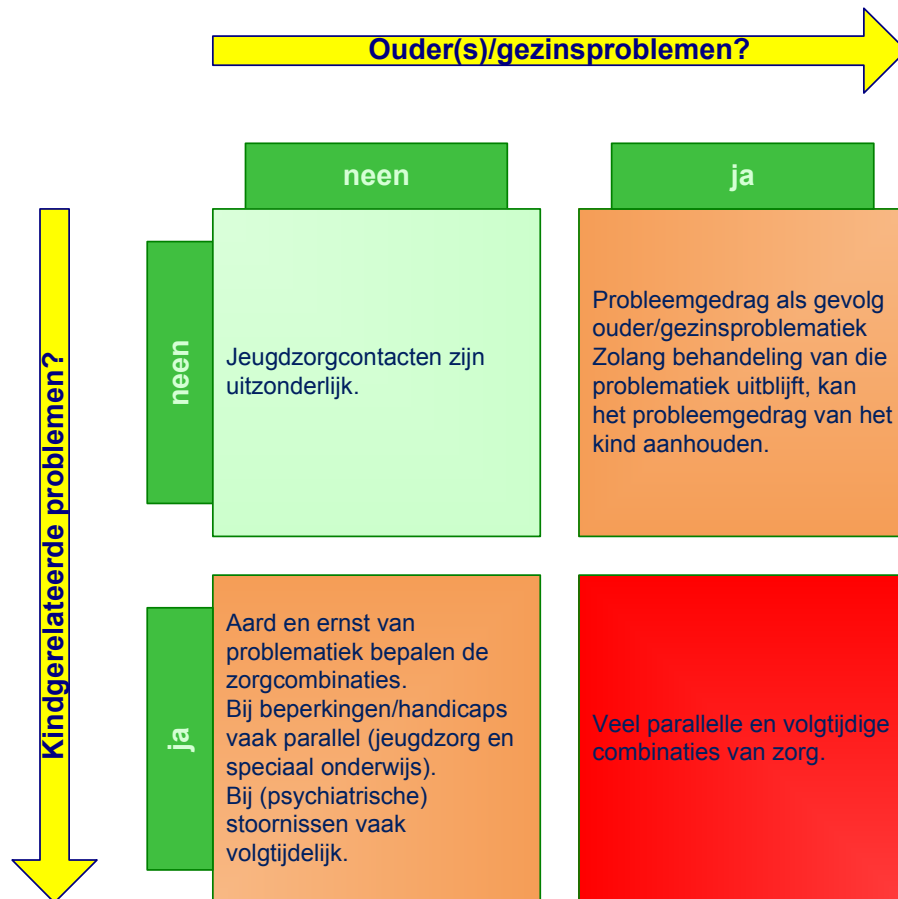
Ouder(s)/gezinsproblemen?

neen

ja

Kindgerelateerde problemen?

neen

Jeugdzorgcontacten zijn uitzonderlijk.

Probleemgedrag als gevolg ouder/gezinsproblematiek
Zolang behandeling van die problematiek uitblijft, kan het probleemgedrag van het kind aanhouden.

ja

Aard en ernst van problematiek bepalen de zorgcombinaties.
Bij beperkingen/handicaps vaak parallel (jeugdzorg en speciaal onderwijs).
Bij (psychiatrische) stoornissen vaak volgtijdelijk.

Veel parallelle en volgtijdige combinaties van zorg.